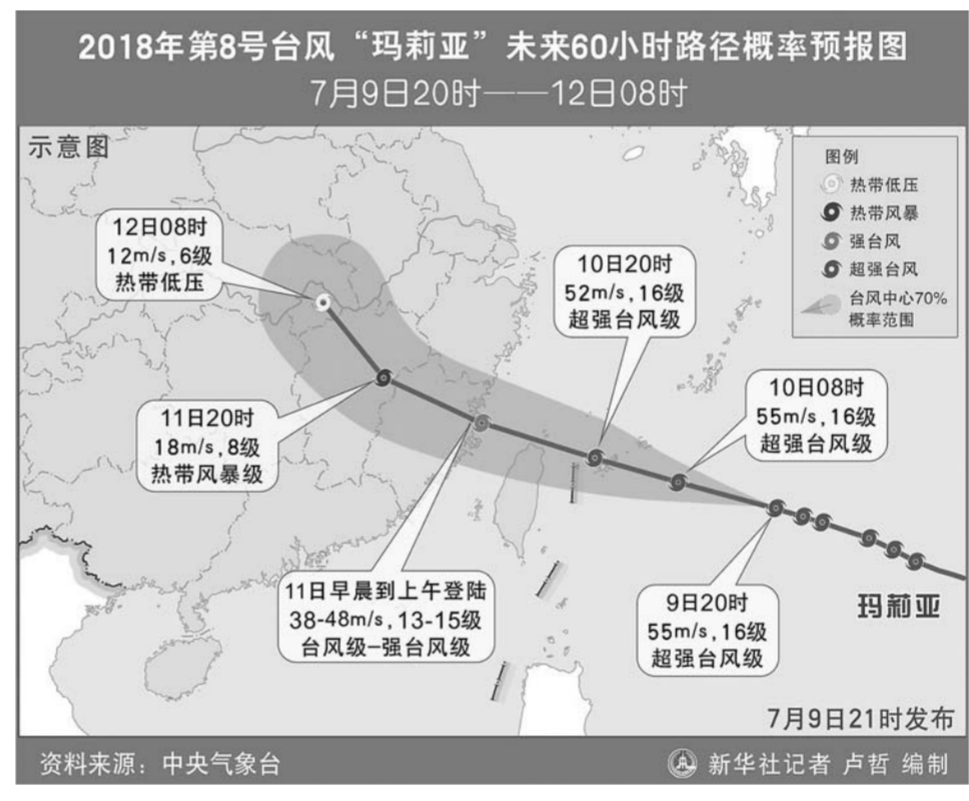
2018年第8号台风“玛莉亚”未来60小时路径概率预报图
7月9日20时——12日08时

示意图

图例
热带低压
热带风暴
强台风
超强台风
台风中心70%概率范围

12日08时
12m/s，6级
热带低压

10日20时
52m/s，16级
超强台风级

10日08时
55m/s，16级
超强台风级

11日20时
18m/s，8级
热带风暴级

11日早晨到上午登陆
38-48m/s，13-15级
台风级-强台风级

9日20时
55m/s，16级
超强台风级

玛莉亚

7月9日21时发布

资料来源：中央气象台

新华社记者 卢哲 编制